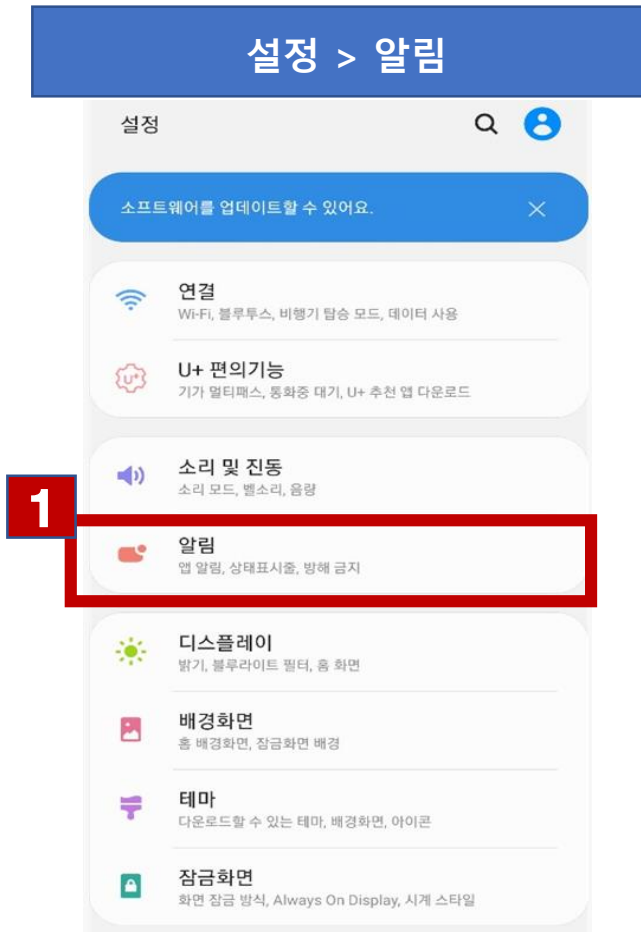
설정 > 알림

설정

소프트웨어를 업데이트할 수 있어요.

연결
Wi-Fi, 블루투스, 비행기 탑승 모드, 데이터 사용

U+ 편의기능
기가 멀티패스, 통화중 대기, U+ 추천 앱 다운로드

소리 및 진동
소리 모드, 벨소리, 음량

1

알림
앱 알림, 상태표시줄, 방해 금지

디스플레이
밝기, 블루라이트 필터, 홈 화면

배경화면
홈 배경화면, 잠금화면 배경

테마
다운로드할 수 있는 테마, 배경화면, 아이콘

잠금화면
화면 잠금 방식, Always On Display, 시계 스타일